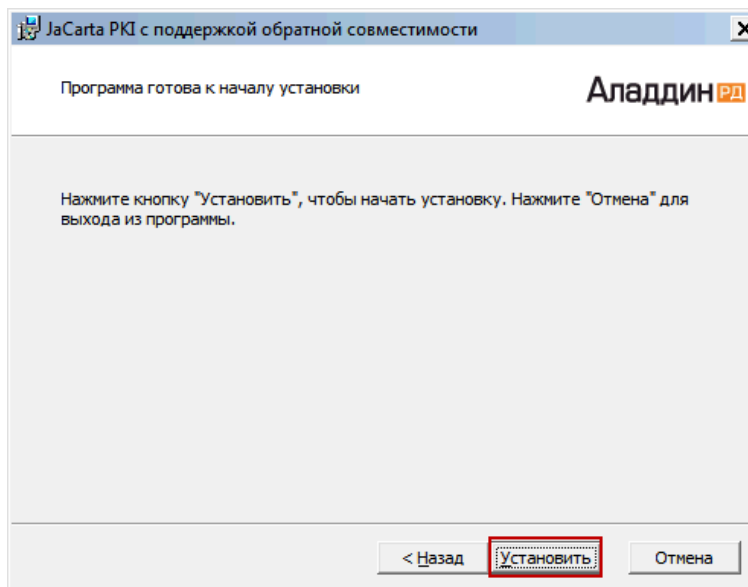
JaCarta PKI с поддержкой обратной совместимости

Программа готова к началу установки

Аладдин РД

Нажмите кнопку "Установить", чтобы начать установку. Нажмите "Отмена" для выхода из программы.

< Назад
Установить
Отмена